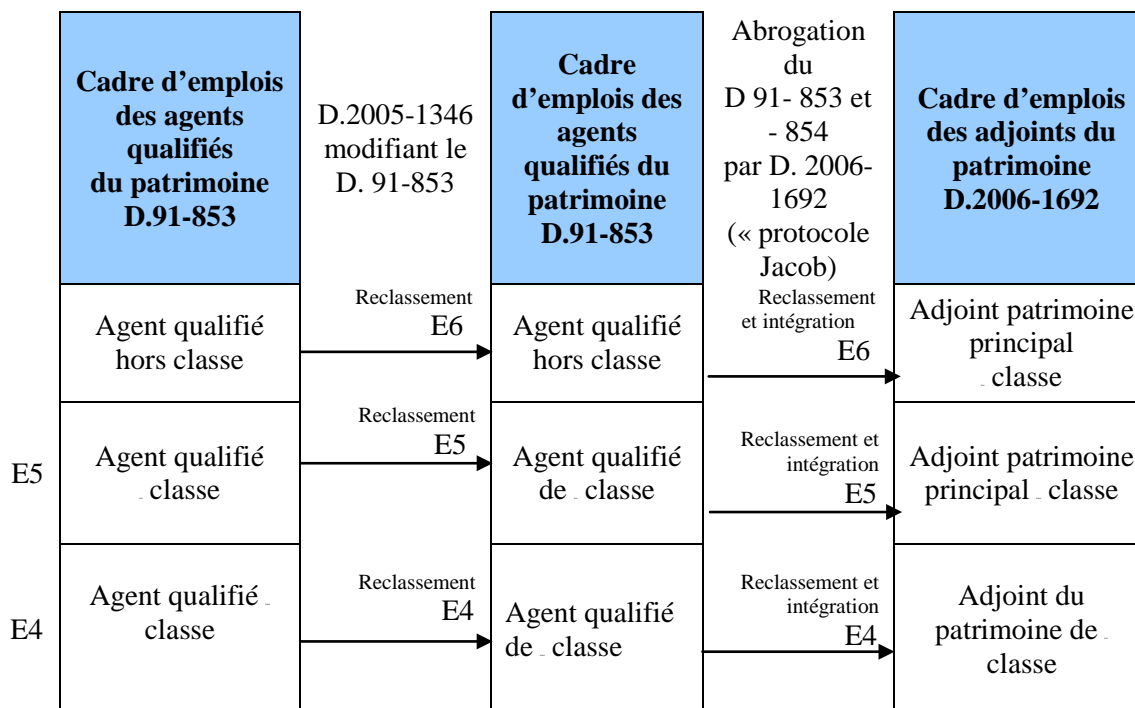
| Cadre d'emplois des agents qualifiés du patrimoine D.91-853 | D.2005-1346 modifiant le D. 91-853 | Cadre d'emplois des agents qualifiés du patrimoine D.91-853 | Abrogation du D 91- 853 et - 854 par D. 2006-1692 (« protocole Jacob) | Cadre d'emplois des adjoints du patrimoine D.2006-1692 |
|---|---|---|---|---|
| Agent qualifié hors classe | Reclassement E6 | Agent qualifié hors classe | Reclassement et intégration E6 | Adjoint patrimoine principal classe |
| Agent qualifié classe | Reclassement E5 | Agent qualifié de classe | Reclassement et intégration E5 | Adjoint patrimoine principal classe |
| Agent qualifié classe | Reclassement E4 | Agent qualifié de classe | Reclassement et intégration E4 | Adjoint du patrimoine de classe |

E5

E4